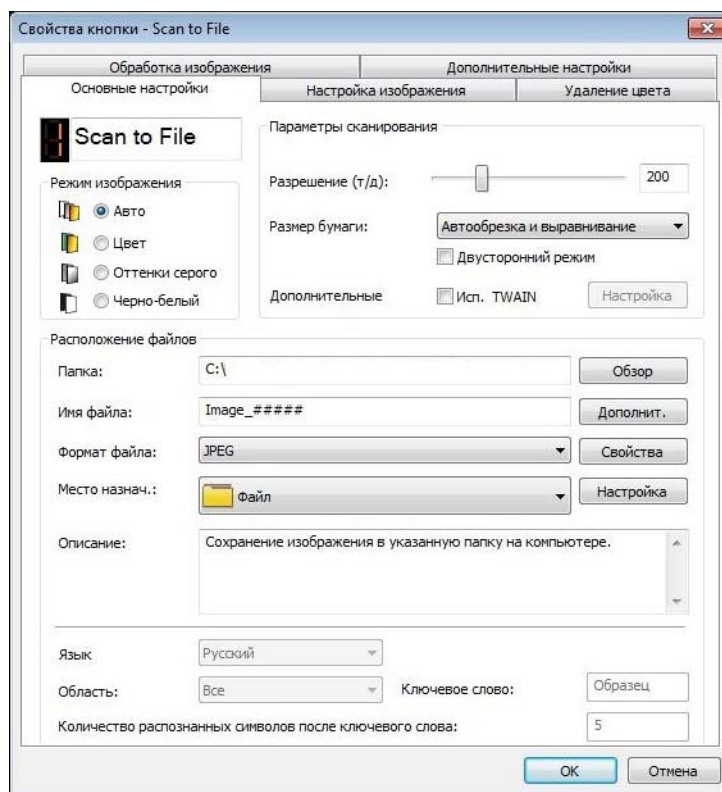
Свойства кнопки - Scan to File

Обработка изображения
Дополнительные настройки
Основные настройки
Настройка изображения
Удаление цвета

Scan to File

Режим изображения
Авто
Цвет
Оттенки серого
Черно-белый

Параметры сканирования
Разрешение (т/д):
200
Размер бумаги:
Автообрезка и выравнивание
Двусторонний режим
Дополнительные
Исп. TWAIN
Настройка

Расположение файлов
Папка:
C:\
Обзор
Имя файла:
Image_#####
Дополнит.
Формат файла:
JPEG
Свойства
Место назнач.:
Файл
Настройка
Описание:
Сохранение изображения в указанную папку на компьютере.

Язык
Русский
Область:
Все
Ключевое слово:
Образец
Количество распознанных символов после ключевого слова:
5

OK
Отмена